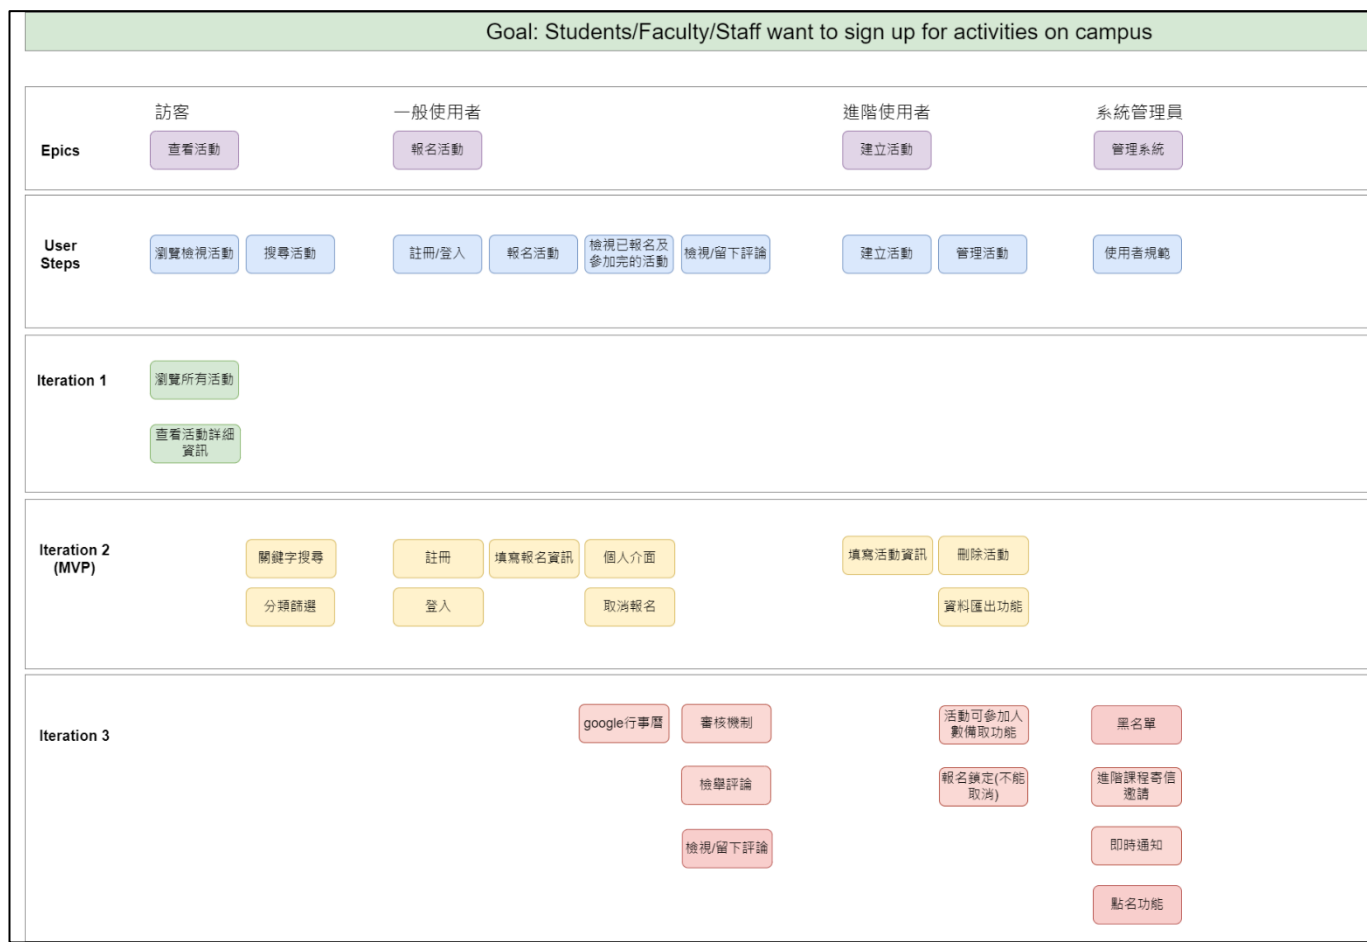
Goal: Students/Faculty/Staff want to sign up for activities on campus

訪客
一般使用者
進階使用者
系統管理員

Epics
查看活動
報名活動
建立活動
管理系統

User Steps
瀏覽檢視活動
搜尋活動
註冊/登入
報名活動
檢視已報名及參加完的活動
檢視/留下評論
建立活動
管理活動
使用者規範

Iteration 1
瀏覽所有活動
查看活動詳細資訊

Iteration 2 (MVP)
關鍵字搜尋
分類篩選
註冊
登入
填寫報名資訊
個人介面
取消報名
填寫活動資訊
刪除活動
資料匯出功能

Iteration 3
google行事曆
審核機制
檢舉評論
檢視/留下評論
活動可參加人數備取功能
報名鎖定(不能取消)
黑名單
進階課程寄信邀請
即時通知
點名功能